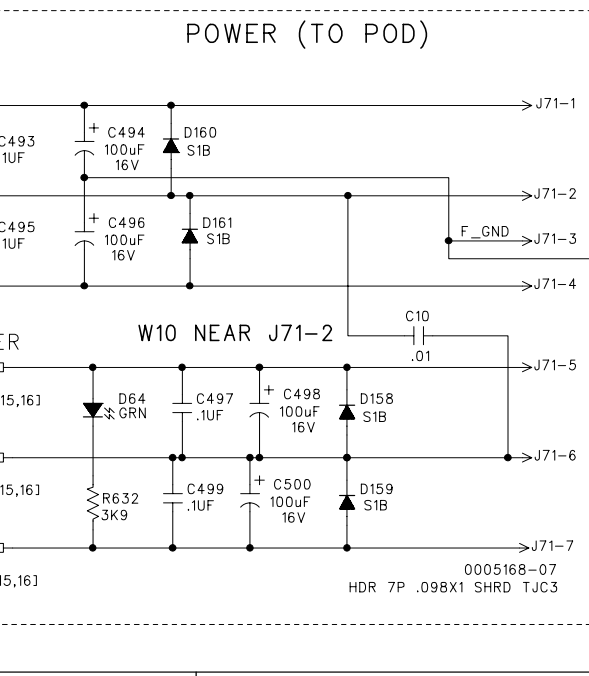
POWER (TO POD)

C493
1UF

C494
100uF
16V

D160
S1B

J71-1

J71-2

C495
1UF

C496
100uF
16V

D161
S1B

F_GND

J71-3

J71-4

C10
.01

W10 NEAR J71-2

ER

15,16]

D64
GRN

C497
.1UF

C498
100uF
16V

D158
S1B

J71-5

J71-6

15,16]

R632
3K9

C499
.1UF

C500
100uF
16V

D159
S1B

J71-7

15,16]

0005168-07
HDR 7P .098X1 SHRD TJC3